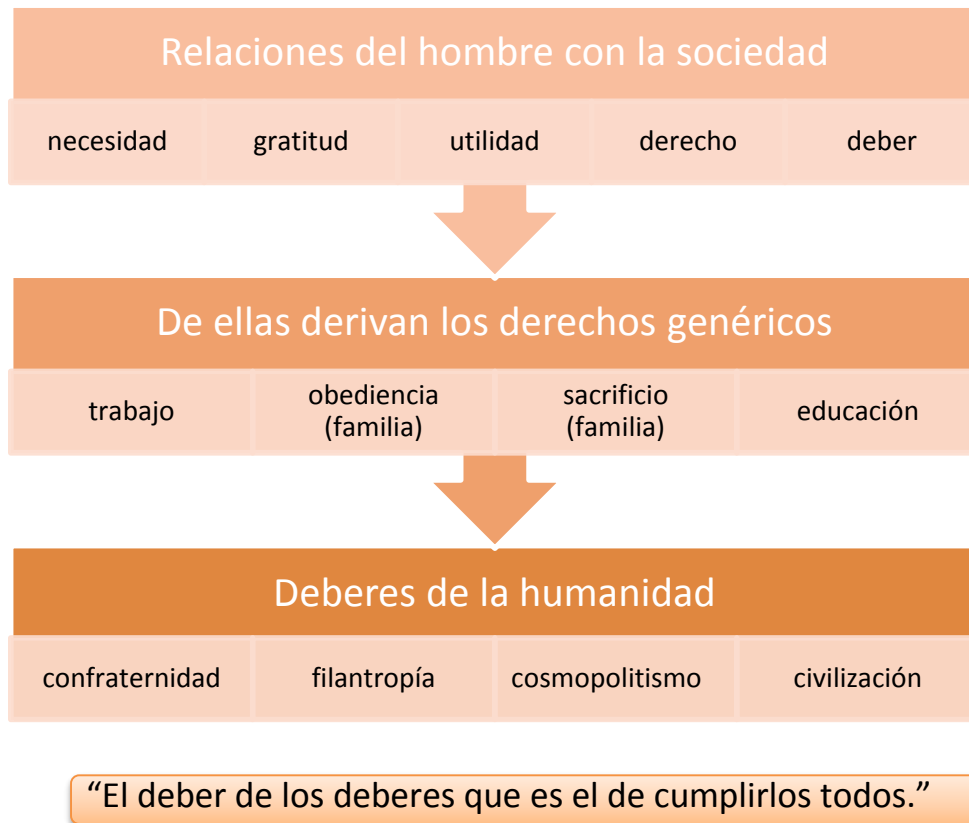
Relaciones del hombre con la sociedad

necesidad
gratitud
utilidad
derecho
deber

De ellas derivan los derechos genéricos

trabajo
obediencia (familia)
sacrificio (familia)
educación

Deberes de la humanidad

confraternidad
filantropía
cosmopolitismo
civilización

“El deber de los deberes que es el de cumplirlos todos.”